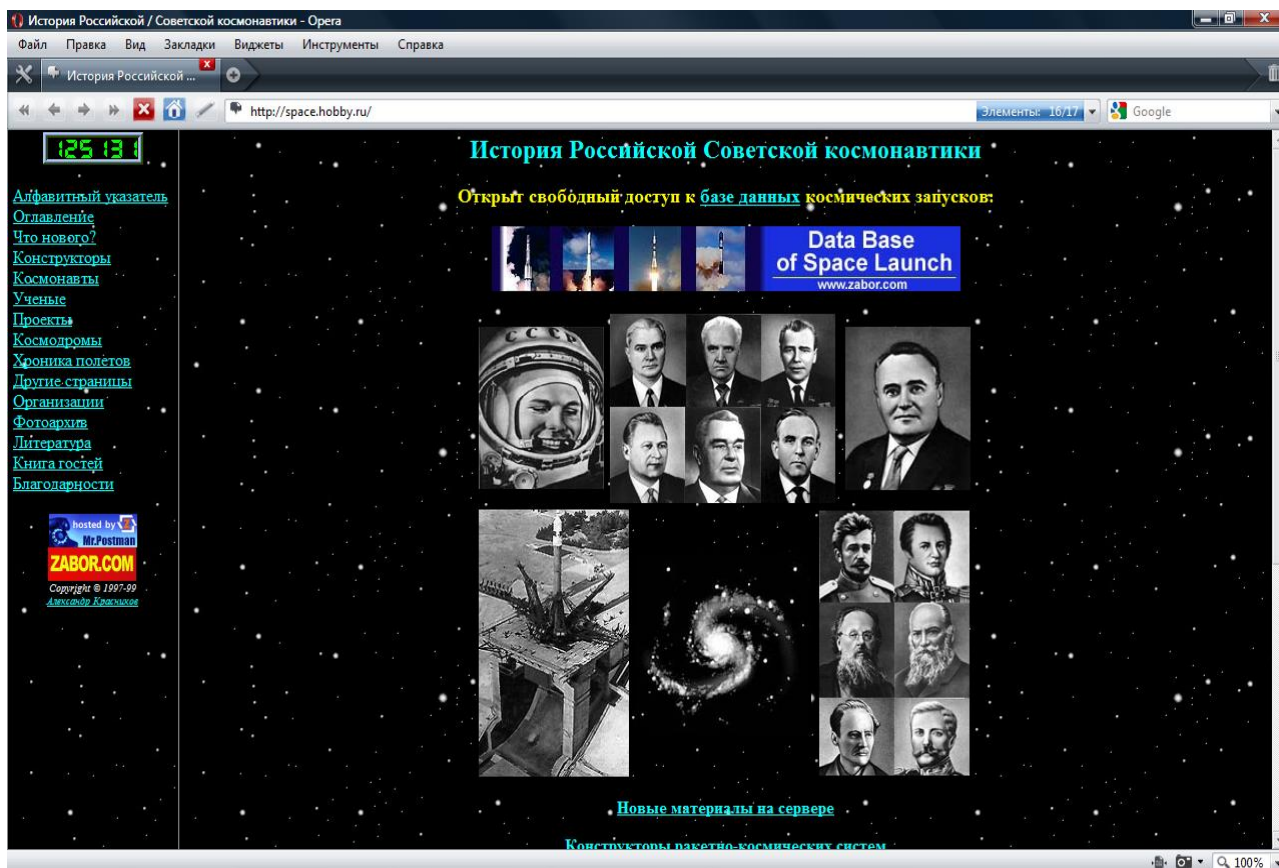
История Российской / Советской космонавтики - Opera

Файл Правка Вид Закладки Виджеты Инструменты Справка

История Российской ...

http://space.hobby.ru/

Элементы: 16/17

Google

125131

Алфавитный указатель
Оглавление
Что нового?
Конструкторы
Космонавты
Ученые
Проекты
Космодромы
Хроника полётов
Другие страницы
Организации
Фотоархив
Литература
Книга гостей
Благодарности

hosted by Mr.Postman
ZABOR.COM
Copyright © 1997-99
Александр Красников

История Российской Советской космонавтики

Открыт свободный доступ к базе данных космических запусков:

Data Base of Space Launch
www.zabor.com

СССР

Новые материалы на сервере

Конструкторы ракетно-космических систем

100%